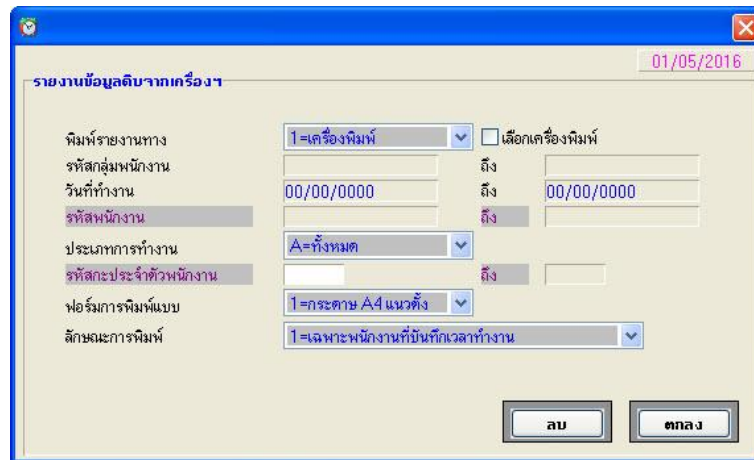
01/05/2016

รายงานข้อมูลดิบจากเครื่องฯ

พิมพ์รายงานทาง 1=เครื่องพิมพ์ เลือกเครื่องพิมพ์

รหัสกลุ่มพนักงาน ถึง

วันที่ทำงาน 00/00/0000 ถึง 00/00/0000

รหัสพนักงาน ถึง

ประเภทการทำงาน A=ทั้งหมด

รหัสกะประจำตัวพนักงาน ถึง

ฟอร์มการพิมพ์แบบ 1=กระดาษ A4 แนวตั้ง

ลักษณะการพิมพ์ 1=เฉพาะพนักงานที่บันทึกเวลาทำงาน

ลบ ตกลง